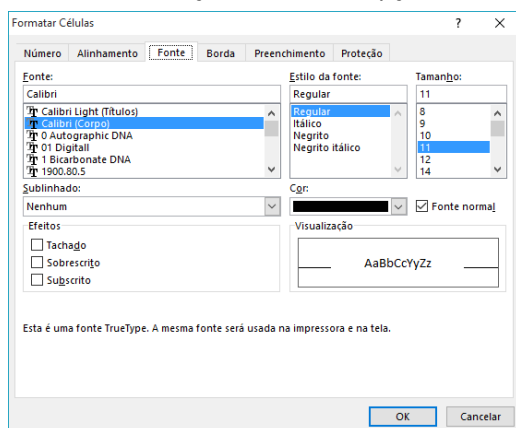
Formatar Células

?

Número
Alinhamento
Fonte
Borda
Preenchimento
Proteção

Fonte:
Calibri
Calibri Light (Títulos)
Calibri (Corpo)
0 Autographic DNA
01 Digitall
1 Bicarbonate DNA
1900.80.5

Estilo da fonte:
Regular
Regular
Itálico
Negrito
Negrito itálico

Tamanho:
11
8
9
10
11
12
14

Sublinhado:
Nenhum

Cor:

Fonte normal

Efeitos
Tachado
Sobrescrito
Subscrito

Visualização
AaBbCcYyZz

Esta é uma fonte TrueType. A mesma fonte será usada na impressora e na tela.

OK
Cancelar